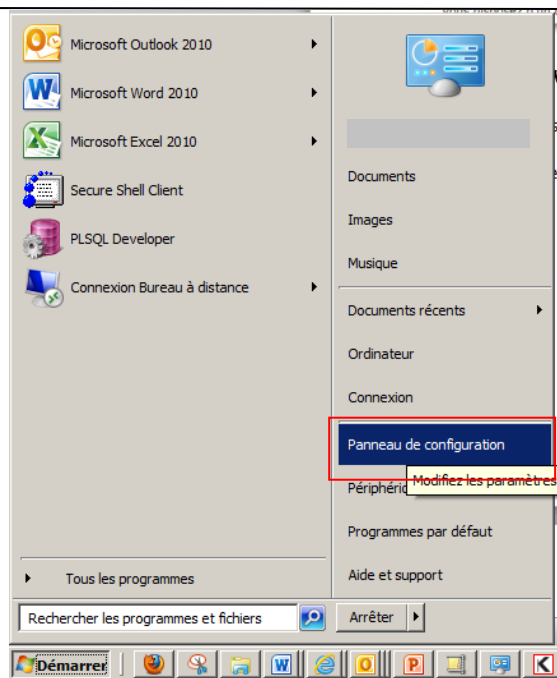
Microsoft Outlook 2010
Microsoft Word 2010
Microsoft Excel 2010
Secure Shell Client
PLSQL Developer
Connexion Bureau à distance

Tous les programmes

Rechercher les programmes et fichiers

Documents
Images
Musique
Documents récents
Ordinateur
Connexion
Panneau de configuration
Périphério
Modifiez les paramètres
Programmes par défaut
Aide et support
Arrêter

Démarrer